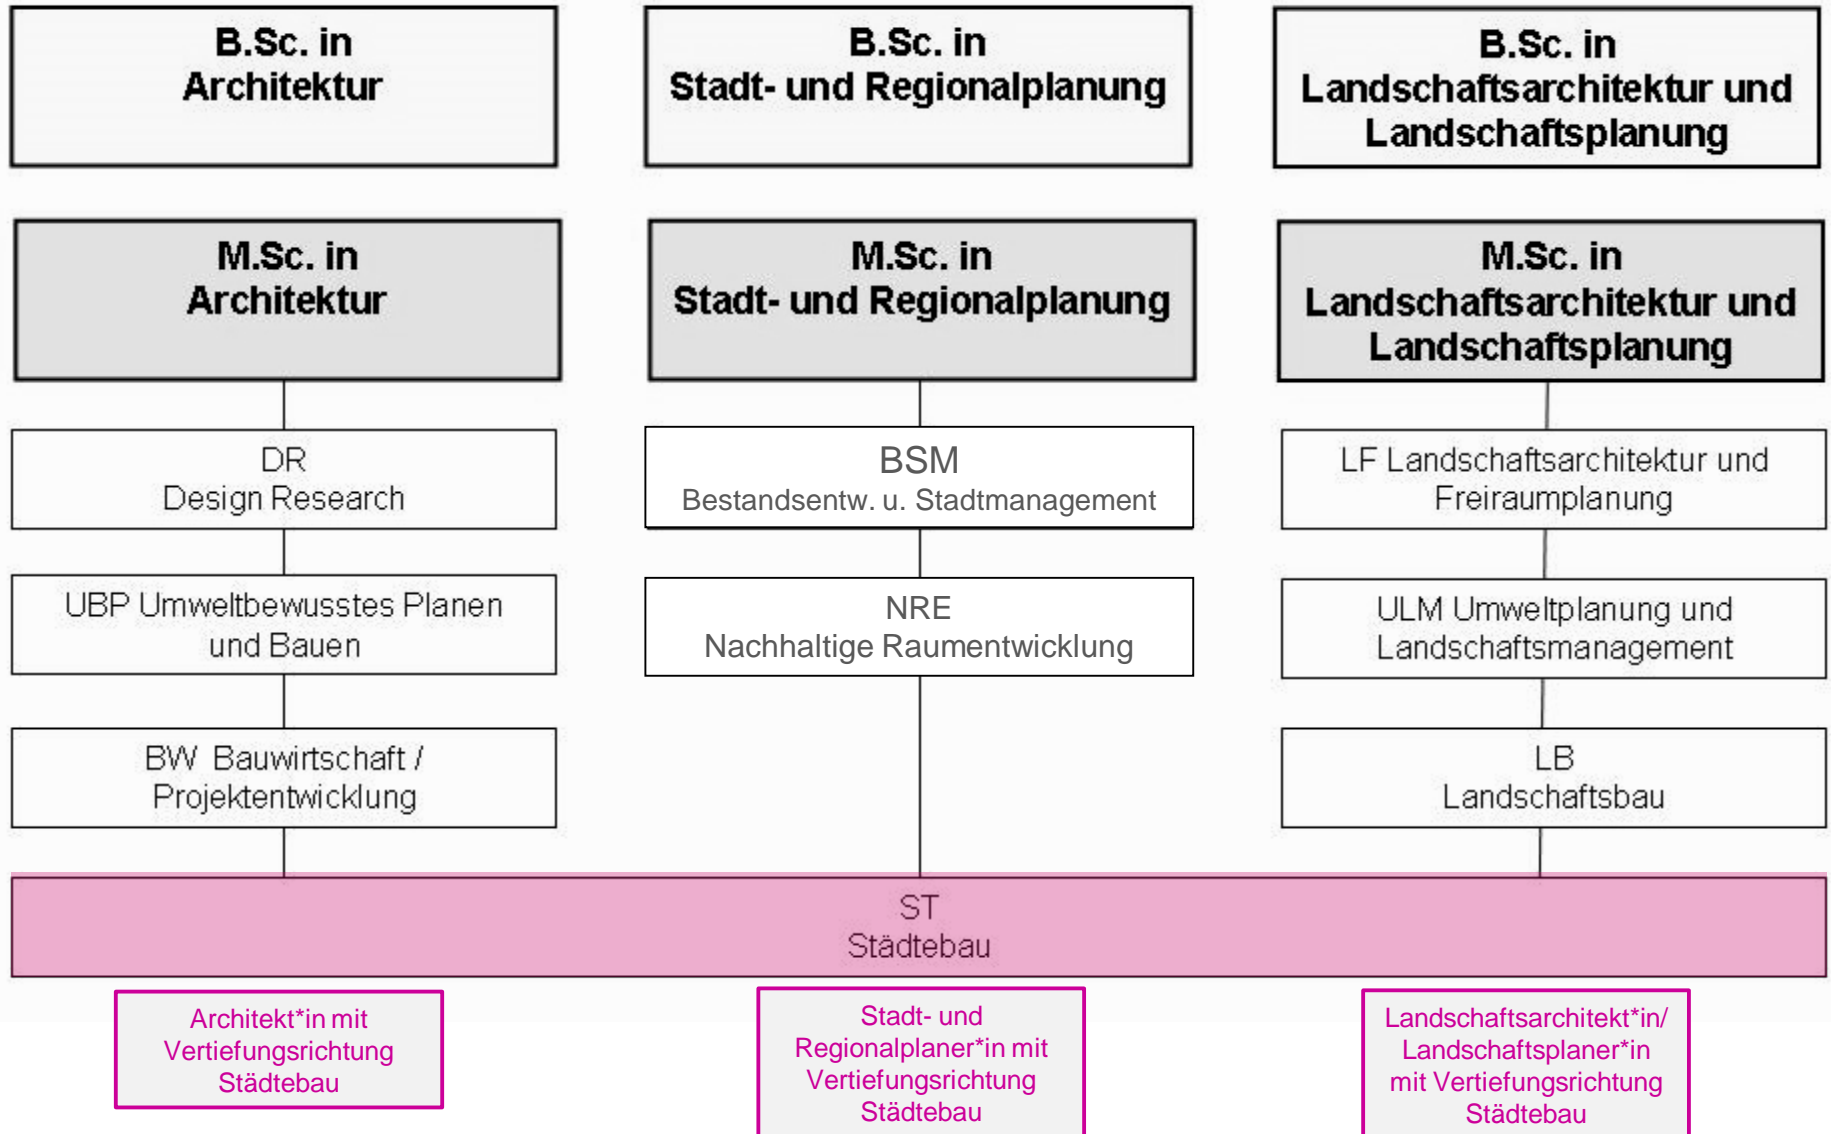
B.Sc. in Architektur

B.Sc. in Stadt- und Regionalplanung

B.Sc. in Landschaftsarchitektur und Landschaftsplanung

M.Sc. in Architektur

M.Sc. in Stadt- und Regionalplanung

M.Sc. in Landschaftsarchitektur und Landschaftsplanung

DR Design Research

BSM Bestandsentw. u. Stadtmanagement

LF Landschaftsarchitektur und Freiraumplanung

UBP Umweltbewusstes Planen und Bauen

NRE Nachhaltige Raumentwicklung

ULM Umweltplanung und Landschaftsmanagement

BW Bauwirtschaft / Projektentwicklung

LB Landschaftsbau

ST Städtebau

Architekt*in mit Vertiefungsrichtung Städtebau

Stadt- und Regionalplaner*in mit Vertiefungsrichtung Städtebau

Landschaftsarchitekt*in/ Landschaftsplaner*in mit Vertiefungsrichtung Städtebau